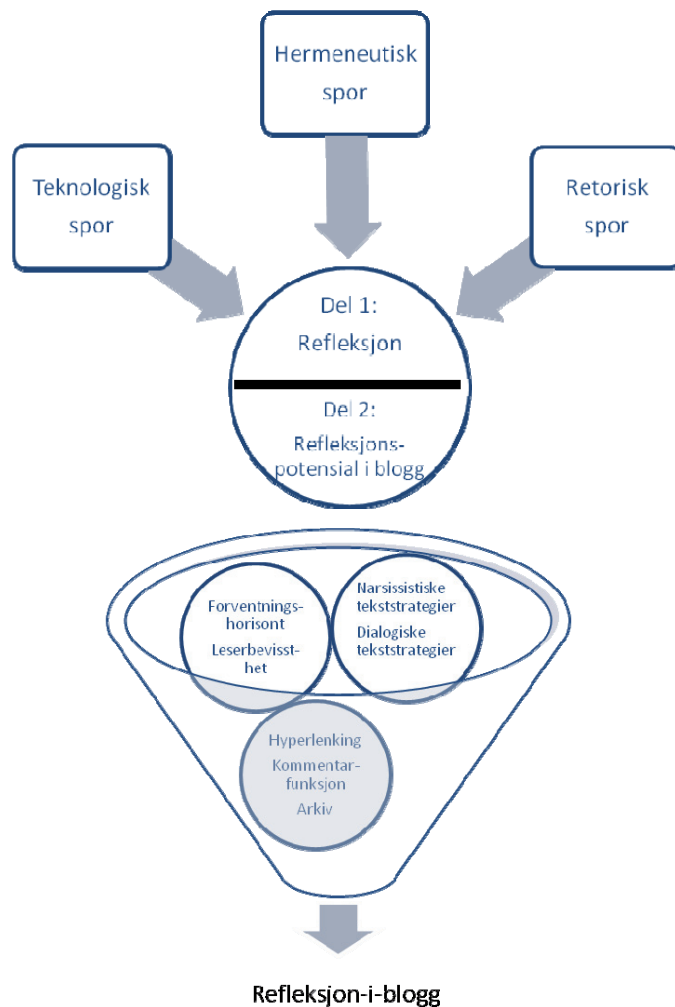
Hermeneutisk spor

Teknologisk spor

Retorisk spor

Del 1: Refleksjon

Del 2: Refleksjons-potensial i blogg

Forventnings-horisont

Leserbevisst-het

Narsissistiske tekststrategier

Dialogiske tekststrategier

Hyperlenking

Kommentar-funksjon

Arkiv

Refleksjon-i-blogg